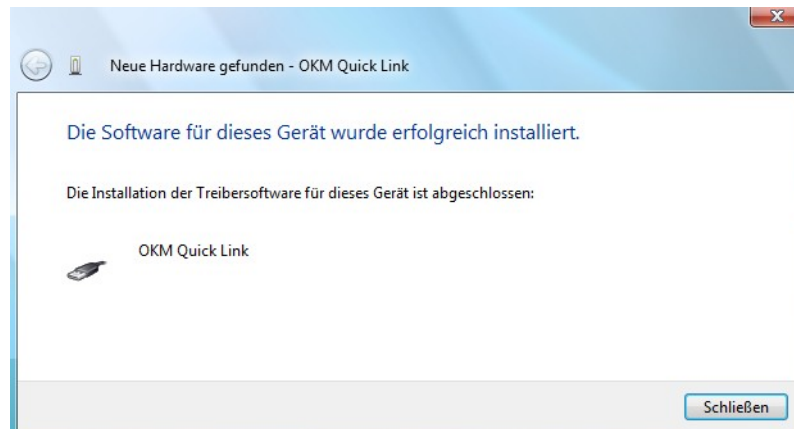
Neue Hardware gefunden - OKM Quick Link

Die Software für dieses Gerät wurde erfolgreich installiert.

Die Installation der Treibersoftware für dieses Gerät ist abgeschlossen:

OKM Quick Link

Schließen